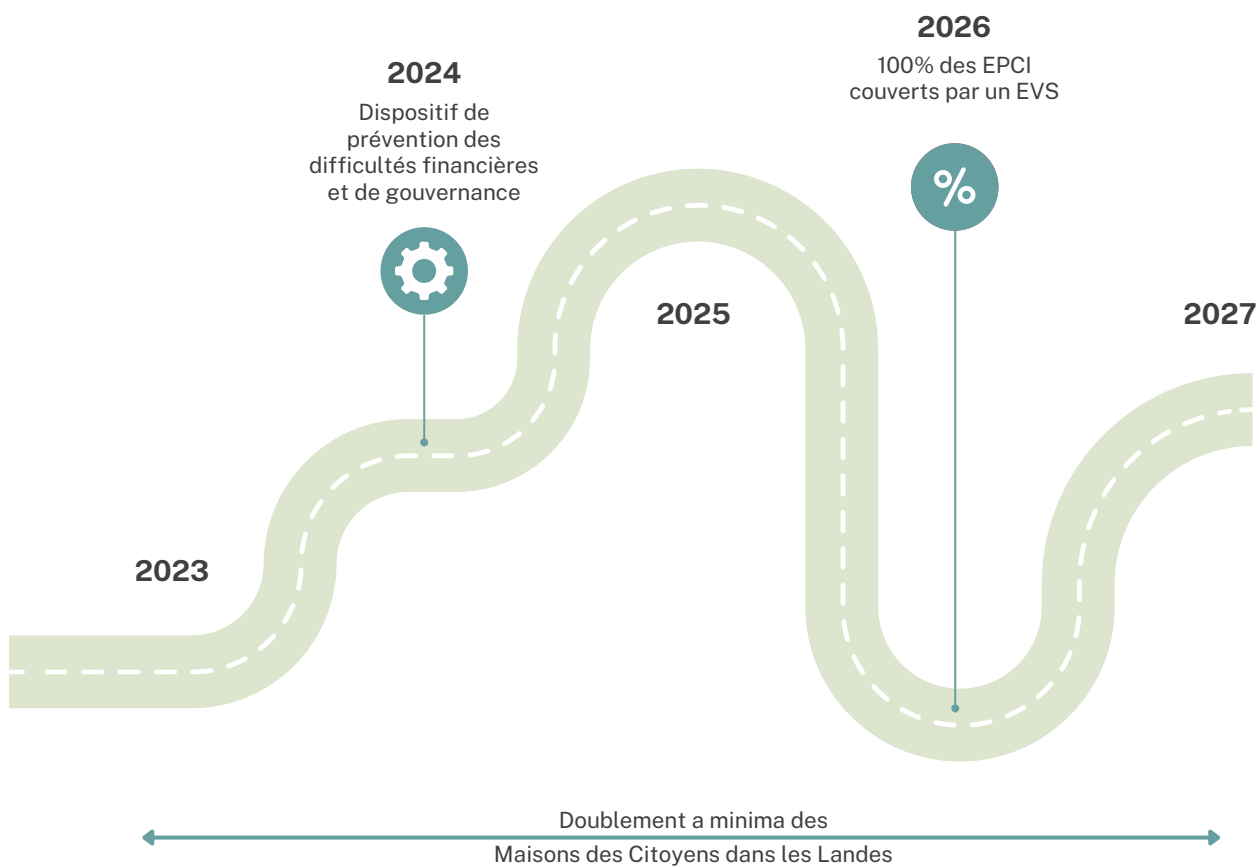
2026

100% des EPCI couverts par un EVS

2024

Dispositif de prévention des difficultés financières et de gouvernance

%

2025

2027

2023

Doublement a minima des

Maisons des Citoyens dans les Landes